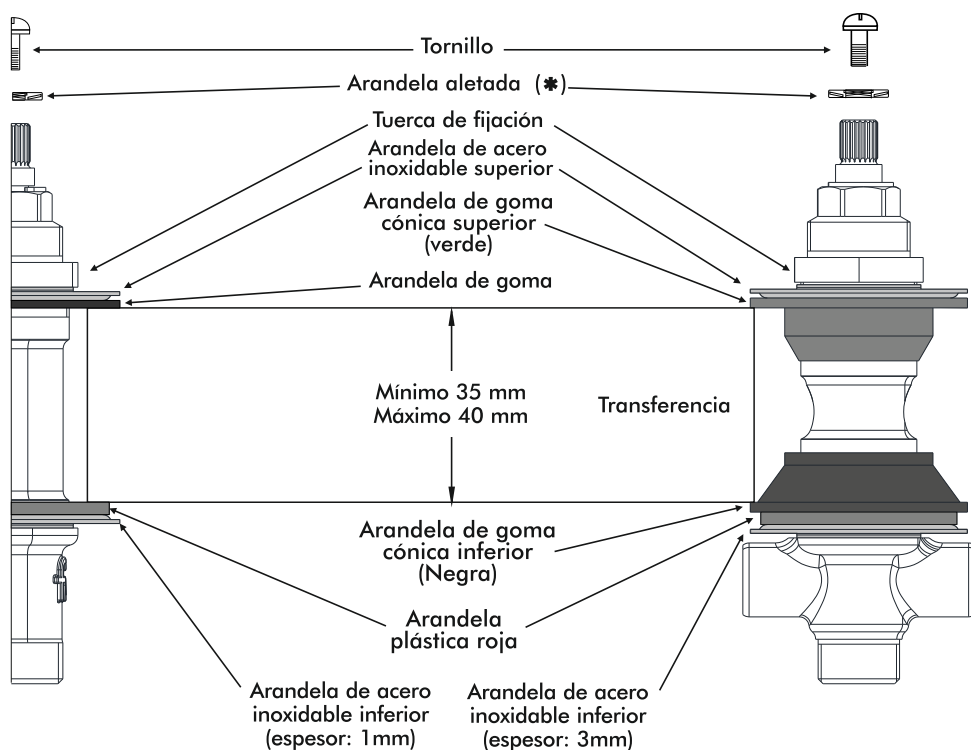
Tornillo

Arandela aletada (✱)

Tuerca de fijación

Arandela de acero inoxidable superior

Arandela de goma cónica superior (verde)

Arandela de goma

Mínimo 35 mm
Máximo 40 mm

Transferencia

Arandela de goma cónica inferior (Negra)

Arandela plástica roja

Arandela de acero inoxidable inferior (espesor: 1mm)

Arandela de acero inoxidable inferior (espesor: 3mm)